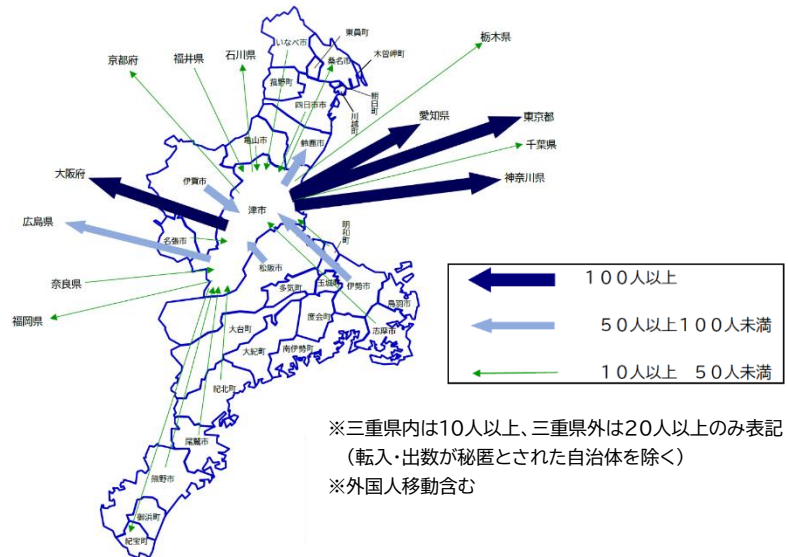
東員町
いなべ市
木曽岬町
栃木県
京都府
福井県
石川県
桑名市
菰野町
朝日町
四日市市
川越町
愛知県
東京都
亀山市
鈴鹿市
千葉県
大阪府
伊賀市
神奈川県
津市
広島県
名張市
明和町
松阪市
奈良県
多気町
玉城町
伊勢市
鳥羽市
福岡県
度会町
志摩市
大台町
大紀町
南伊勢町
紀北町
尾鷲市
熊野市
御浜町
紀宝町
１００人以上
５０人以上１００人未満
１０人以上　５０人未満
※三重県内は10人以上、三重県外は20人以上のみ表記（転入・出数が秘匿とされた自治体を除く）
※外国人移動含む